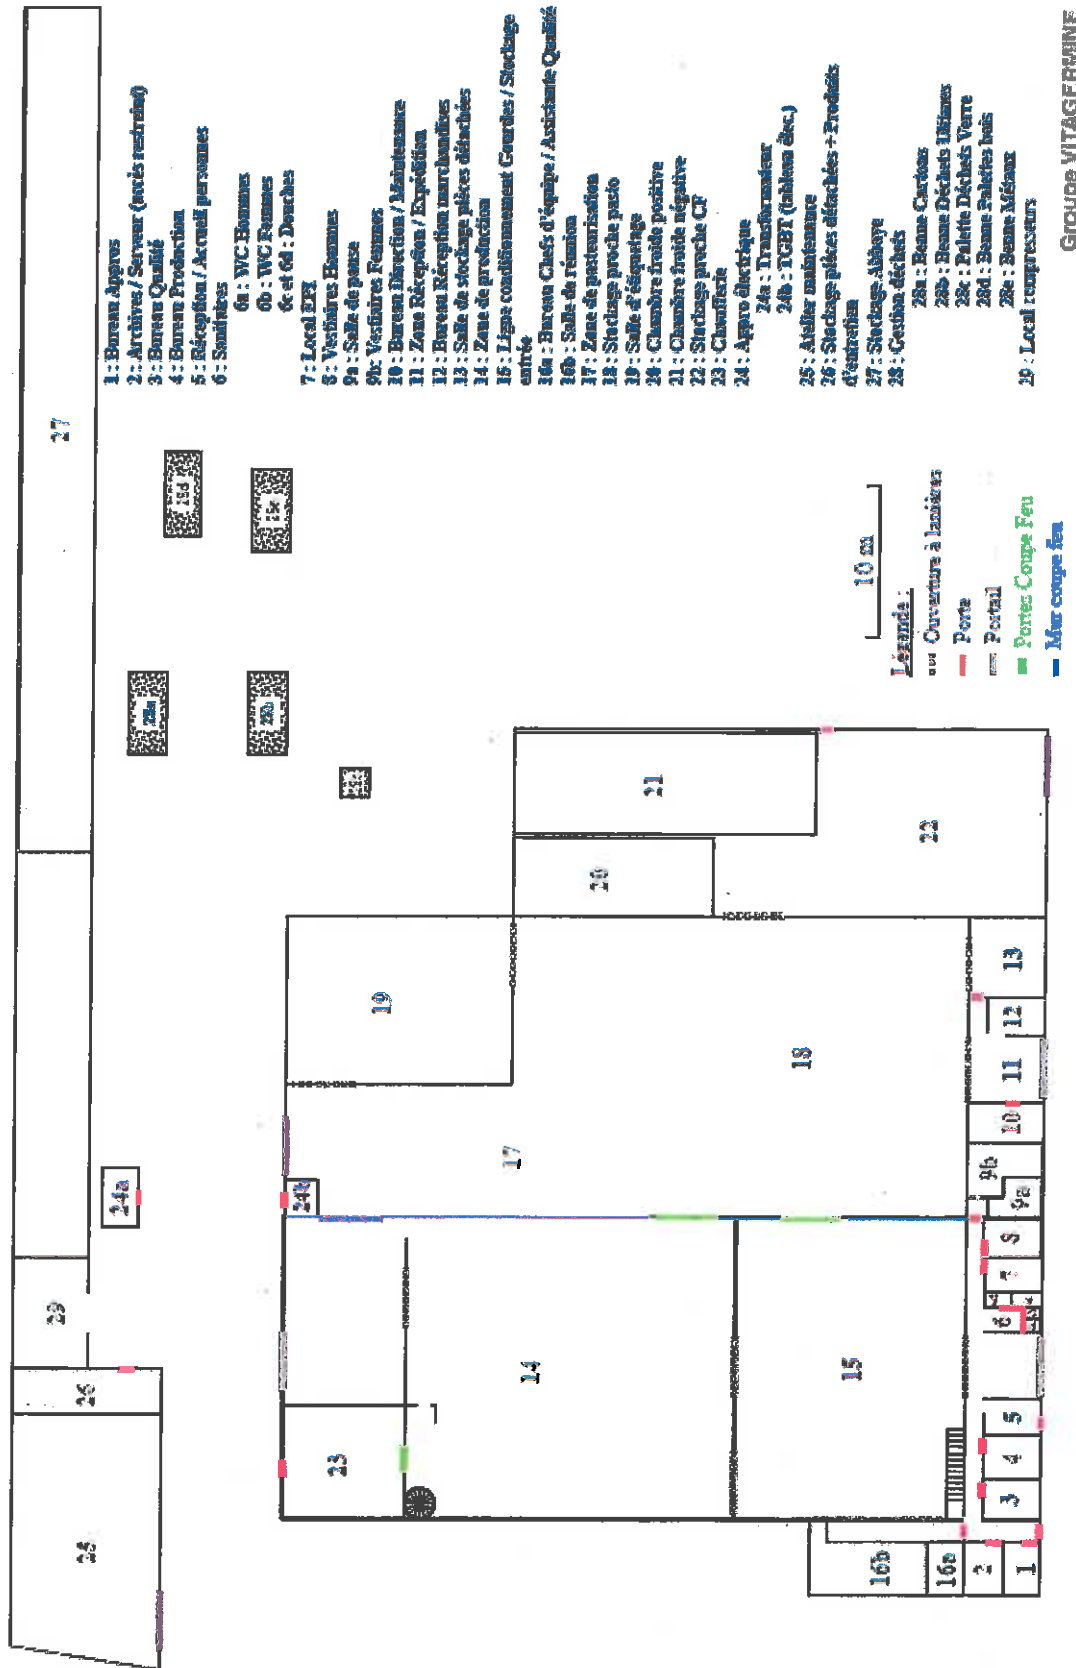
1 : Bureau Appros
2 : Archives / Serveur (accès restreint)
3 : Bureau Qualité
4 : Bureau Production
5 : Réception / Accueil personnes
6 : Sanitaires
6a : WC Hommes
6b : WC Femmes
6c et 6d : Douches
7 : Local EPI
8 : Vestiaires Hommes
9a : Salle de pause
9b : Vestiaires Femmes
10 : Bureau Direction / Maintenance
11 : Zone Réception / Expédition
12 : Bureau Réception marchandises
13 : Salle de stockage pièces détachées
14 : Zone de production
15 : Ligne conditionnement Gourdes / Stockage entrée
16a : Bureau Chefs d'équipe / Assistante Qualité
16b : Salle de réunion
17 : Zone de pasteurisation
18 : Stockage proche pasto
19 : Salle d'étiquetage
20 : Chambre froide positive
21 : Chambre froide négative
22 : Stockage proche CF
23 : Chaufferie
24 : Appro électrique
24a : Transformateur
24b : TGBT (tableau élec.)
25 : Atelier maintenance
26 : Stockage pièces détachées + Produits d'entretien
27 : Stockage Abbaye
28 : Gestion déchets
28a : Benne Cartons
28b : Benne Déchets Ultimes
28c : Palette Déchets Verre
28d : Stock Palettes bois
28e : Benne Métaux
29 : Local compresseurs

Groupe VITAGERMINE

27
28d
28e
28a
28b
28c
10 m
Légende :
Ouverture à lanières
Porte
Portail
Portes Coupe Feu
Mur coupe feu
21
22
20
19
13
12
18
11
10
17
9b
9a
24a
24b
8
7
29
6
26
14
15
5
23
4
3
25
2
16b
16a
1